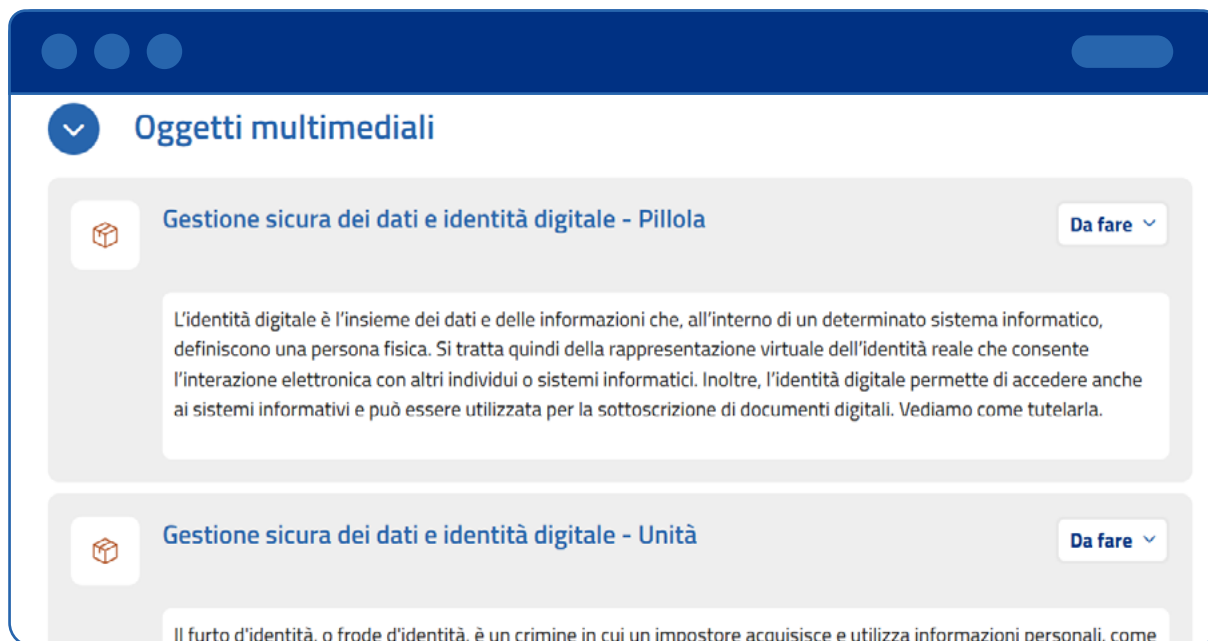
Oggetti multimediali

Gestione sicura dei dati e identità digitale - Pillola

Da fare

L'identità digitale è l'insieme dei dati e delle informazioni che, all'interno di un determinato sistema informatico, definiscono una persona fisica. Si tratta quindi della rappresentazione virtuale dell'identità reale che consente l'interazione elettronica con altri individui o sistemi informatici. Inoltre, l'identità digitale permette di accedere anche ai sistemi informativi e può essere utilizzata per la sottoscrizione di documenti digitali. Vediamo come tutelarla.

Gestione sicura dei dati e identità digitale - Unità

Da fare

Il furto d'identità, o frode d'identità, è un crimine in cui un impostore acquisisce e utilizza informazioni personali, come